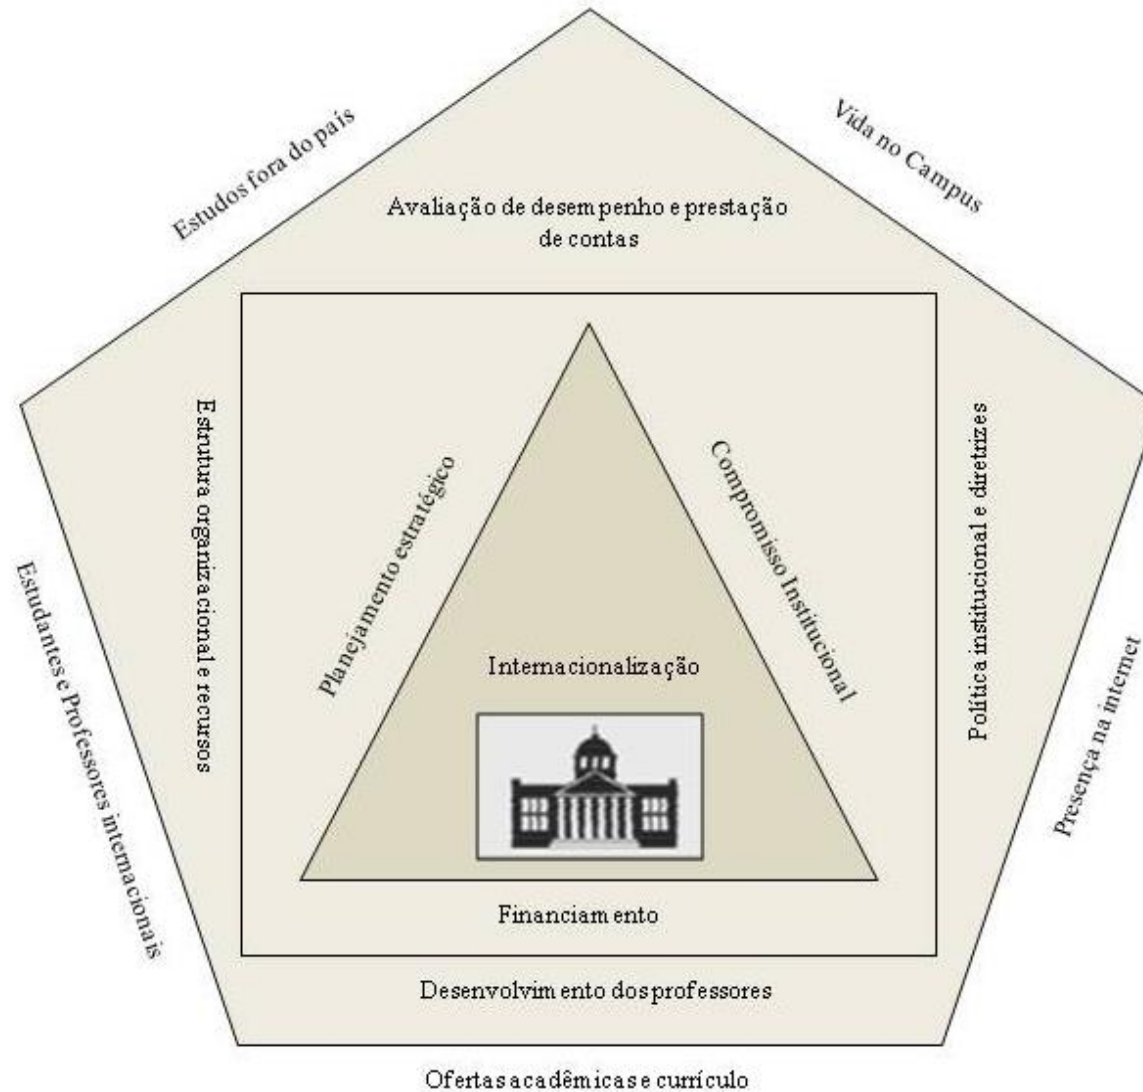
Estudos fora do país

Vida no Campus

Avaliação de desempenho e prestação de contas

Estrutura organizacional e recursos

Planejamento estratégico

Compromisso Institucional

Política institucional e diretrizes

Estudantes e Professores internacionais

Internacionalização

Presença na internet

Financiamento

Desenvolvimento dos professores

Ofertas acadêmicas e currículo